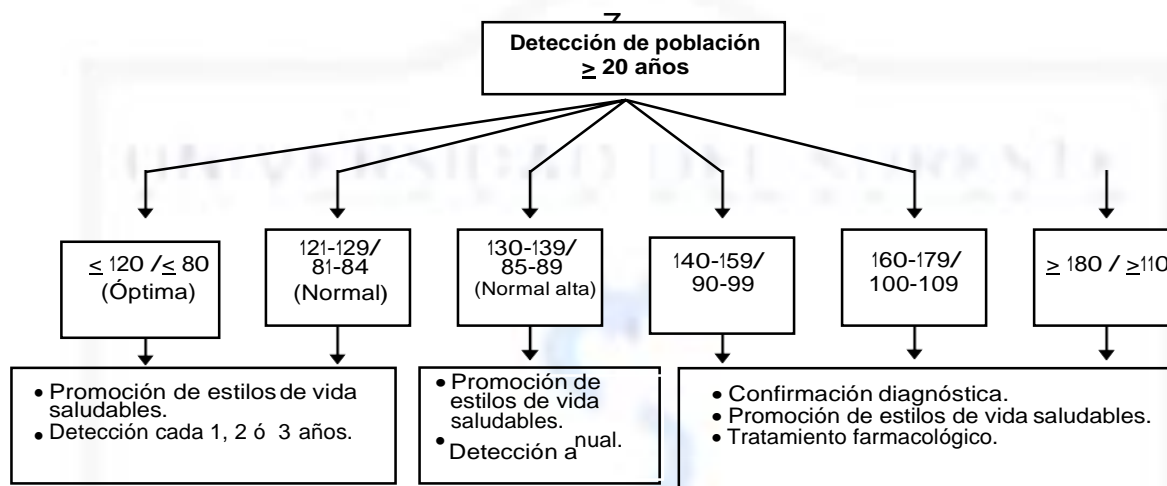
7

Detección de población $\geq$ 20 años

$\leq$ 120 / $\leq$ 80 (Óptima)

121-129/ 81-84 (Normal)

130-139/ 85-89 (Normal alta)

140-159/ 90-99

160-179/ 100-109

$\geq$ 180 / $\geq$110

• Promoción de estilos de vida saludables.
• Detección cada 1, 2 ó 3 años.

• Promoción de estilos de vida saludables.
• Detección anual.

• Confirmación diagnóstica.
• Promoción de estilos de vida saludables.
• Tratamiento farmacológico.